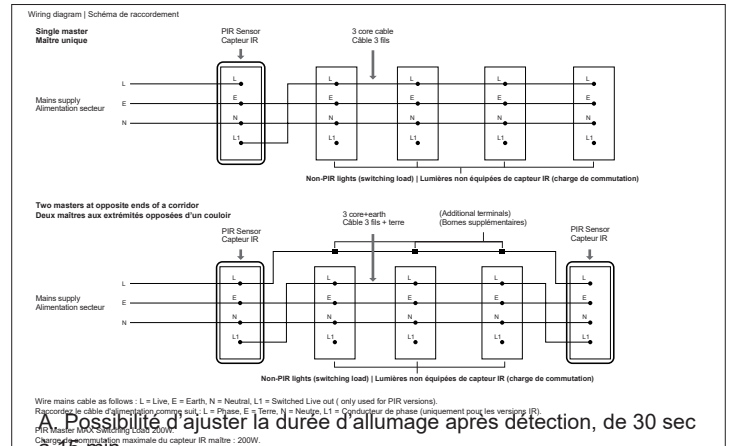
Wiring diagram | Schéma de raccordement

Single master
Maître unique

PIR Sensor
Capteur IR

3 core cable
Câble 3 fils

L
E
N

Mains supply
Alimentation secteur

L
E
N
L1

L
E
N
L1

L
E
N
L1

L
E
N
L1

L
E
N
L1

Non-PIR lights (switching load) | Lumières non équipées de capteur IR (charge de commutation)

Two masters at opposite ends of a corridor
Deux maîtres aux extrémités opposées d'un couloir

3 core+earth
Câble 3 fils + terre

(Additional terminals)
(Bornes supplémentaires)

PIR Sensor
Capteur IR

PIR Sensor
Capteur IR

L
E
N

Mains supply
Alimentation secteur

L
E
N
L1

L
E
N
L1

L
E
N
L1

L
E
N
L1

L
E
N
L1

Non-PIR lights (switching load) | Lumières non équipées de capteur IR (charge de commutation)

Wire mains cable as follows : L = Live, E = Earth, N = Neutral, L1 = Switched Live out ( only used for PIR versions).
Raccordez le câble d'alimentation comme suit : L = Phase, E = Terre, N = Neutre, L1 = Conducteur de phase (uniquement pour les versions IR).
PIR Master MAX Switching Load 200W.
Charge de commutation maximale du capteur IR maître : 200W.

A. Possibilité d'ajuster la durée d'allumage après détection, de 30 sec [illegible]